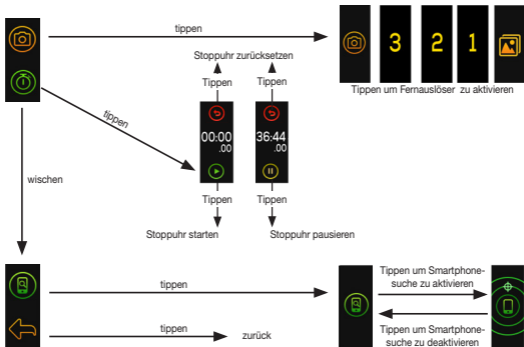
tippen

3 2 1

Tippen um Fernauslöser zu aktivieren

Stoppuhr zurücksetzen

Tippen

Tippen

tippen

00:00 .00

36:44 .00

Tippen

Tippen

wischen

Stoppuhr starten

Stoppuhr pausieren

tippen

Tippen um Smartphonesuche zu aktivieren

Tippen um Smartphonesuche zu deaktivieren

tippen

zurück